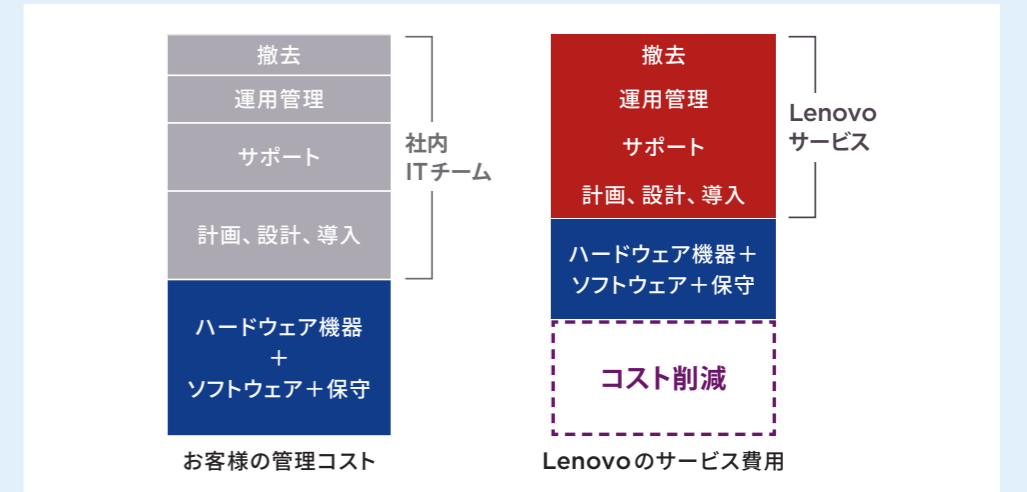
撤去

運用管理

サポート

計画、設計、導入

社内
ITチーム

ハードウェア機器
＋
ソフトウェア＋保守

お客様の管理コスト

撤去

運用管理

サポート

計画、設計、導入

Lenovo
サービス

ハードウェア機器＋
ソフトウェア＋保守

コスト削減

Lenovoのサービス費用